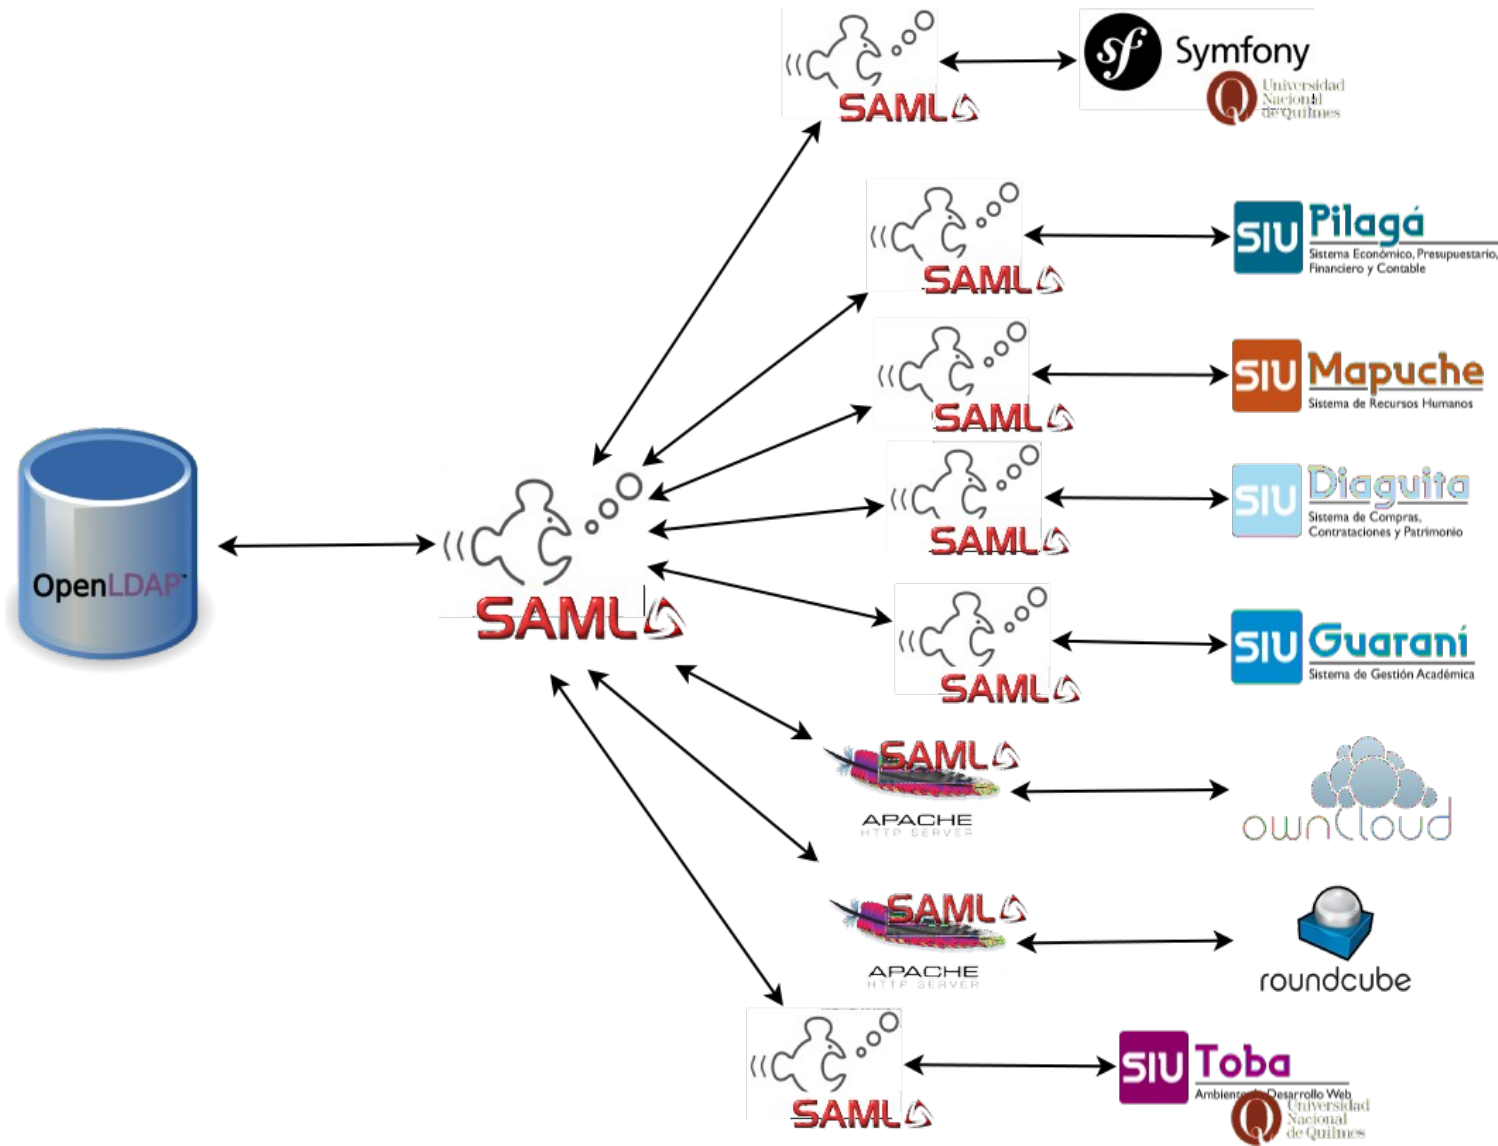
SAML

Symfony

Universidad Nacional de Quilmes

SAML

SIU Pilagá

Sistema Económico, Presupuestario, Financiero y Contable

SAML

SIU Mapuche

Sistema de Recursos Humanos

OpenLDAP

SAML

SAML

SIU Diaguita

Sistema de Compras, Contrataciones y Patrimonio

SAML

SIU Guaraní

Sistema de Gestión Académica

SAML

APACHE HTTP SERVER

owncloud

SAML

APACHE HTTP SERVER

roundcube

SAML

SIU Toba

Ambiente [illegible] Desarrollo Web

Universidad Nacional de Quilmes